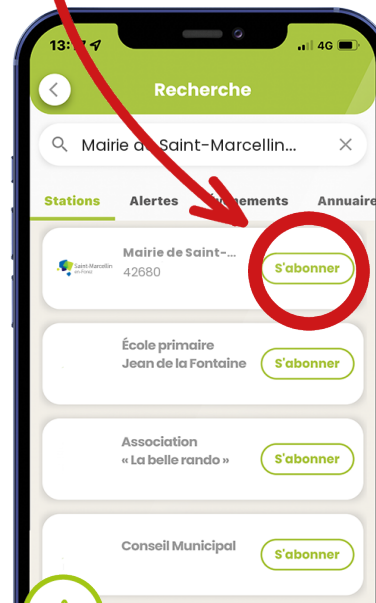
13:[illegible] 4G

Recherche

Mairie d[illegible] Saint-Marcellin...

Stations
Alertes
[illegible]nements
Annuaire

Saint-Marcellin en-Forez
Mairie de Saint-...
42680
S'abonner

École primaire
Jean de la Fontaine
S'abonner

Association
« La belle rando »
S'abonner

Conseil Municipal
S'abonner